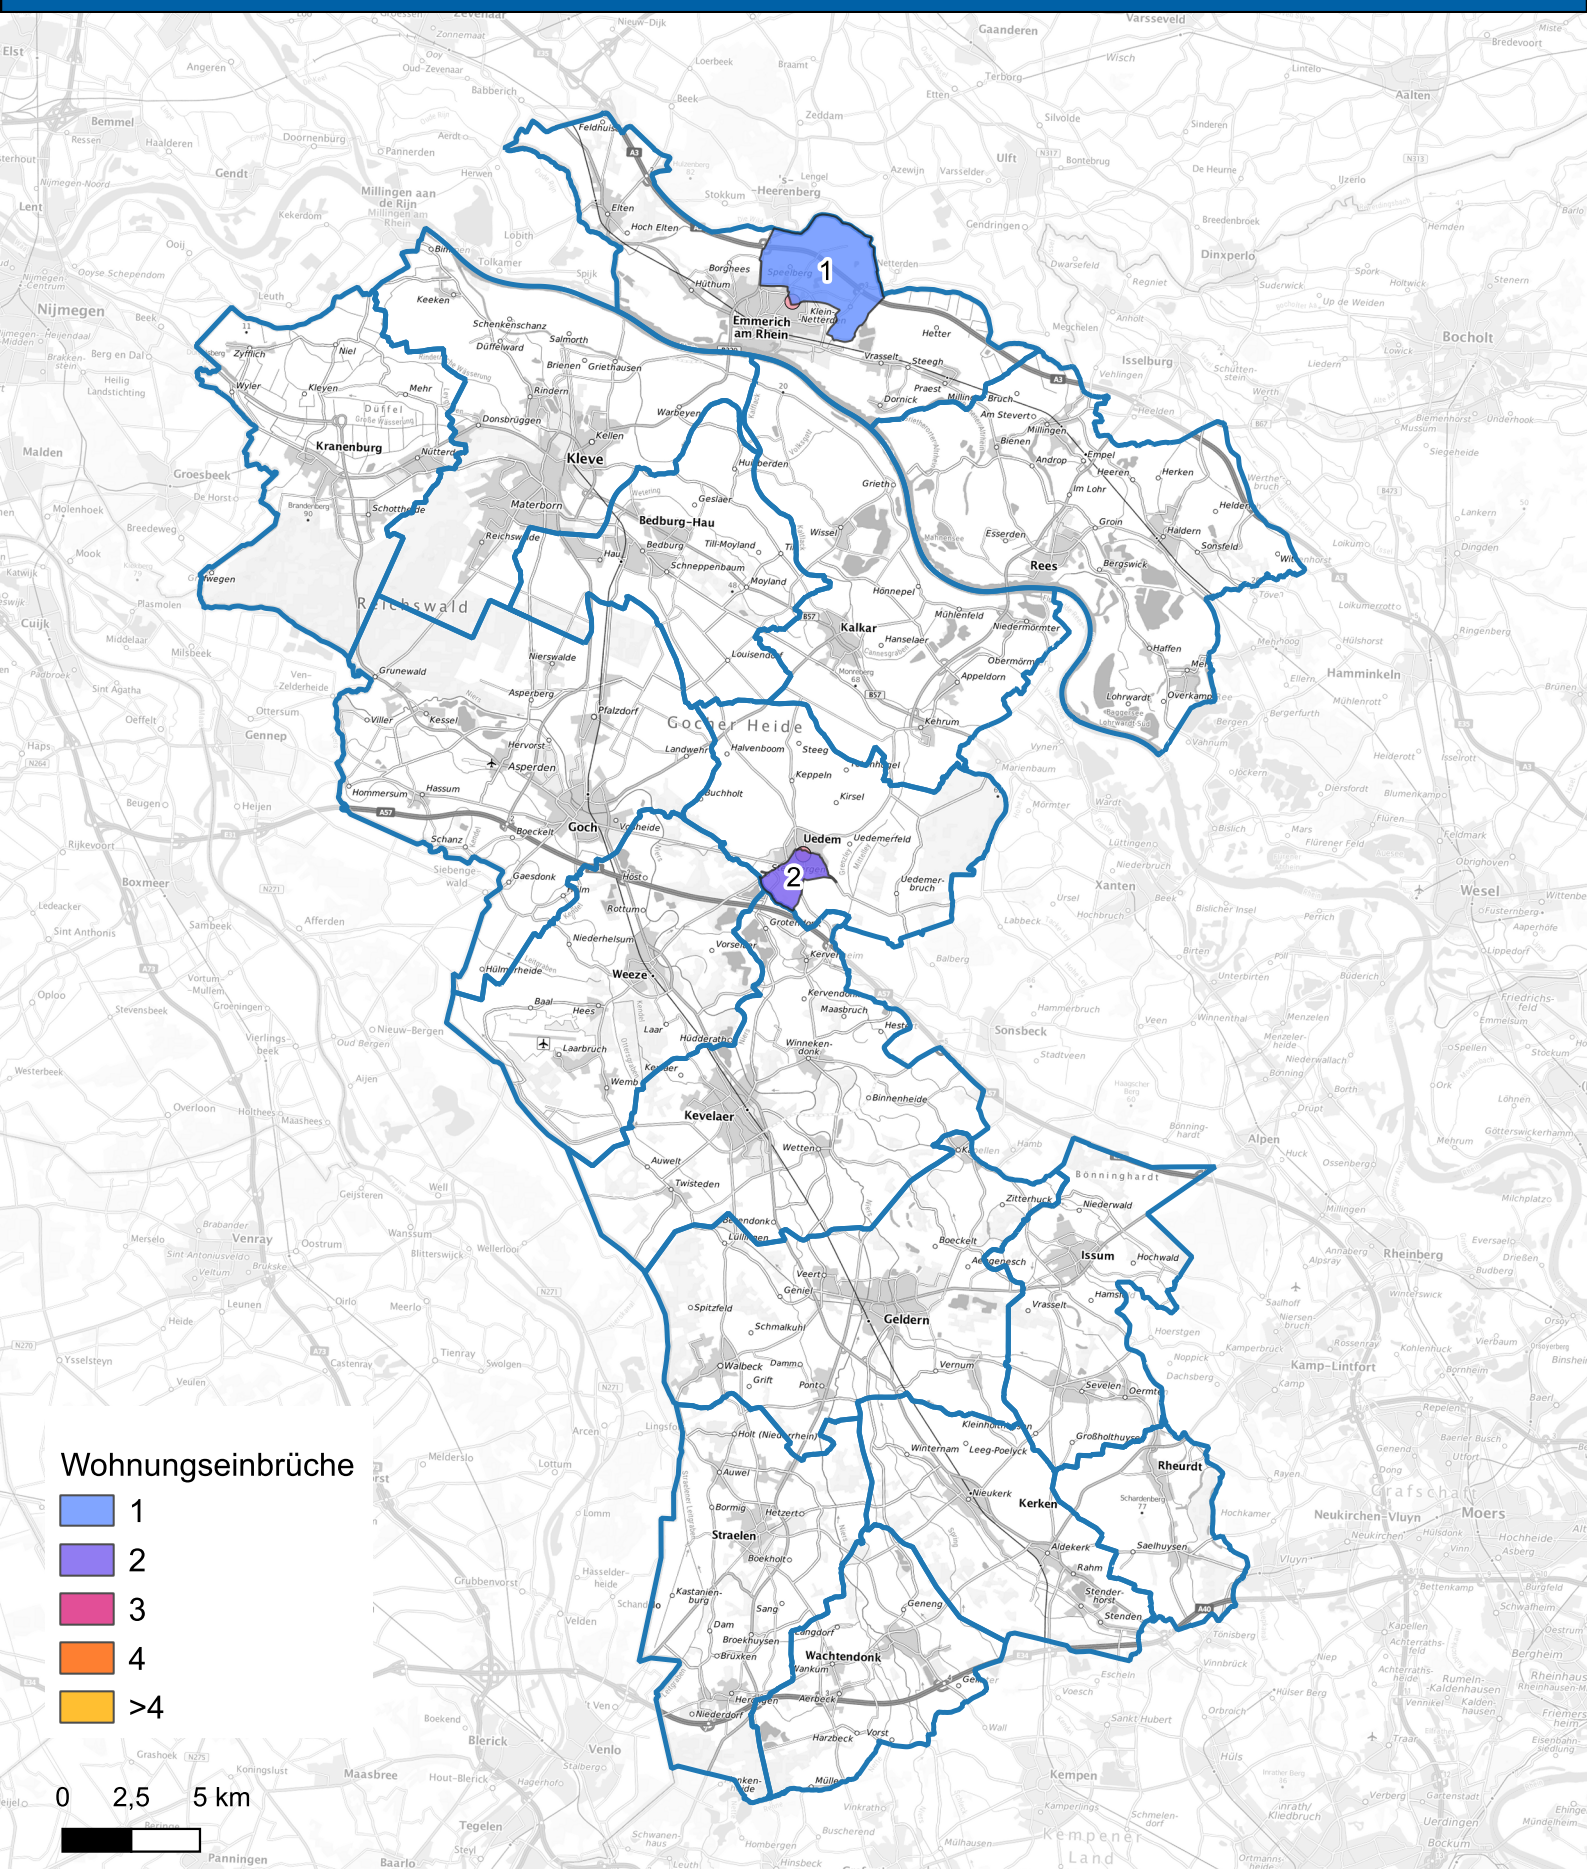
Wohnungseinbrüche
1
2
3
4
>4

1
2

0 2,5 5 km

Emmerich am Rhein
Kleve
Kranenburg
Bedburg-Hau
Kalkar
Rees
Goch
Uedem
Weeze
Kevelaer
Geldern
Issum
Straelen
Kerken
Rheurdt
Wachtendonk
Nijmegen
Bocholt
Xanten
Wesel
Moers
Kamp-Lintfort
Rheinberg
Alpen
Sonsbeck
Reichswald
Gocher Heide
Venlo
Kempen
Venray
Hamminkeln
Isselburg
Aalten
Millingen aan de Rijn
Groesbeek
Gennep
Boxmeer
Neukirchen-Vluyn
Tegelen